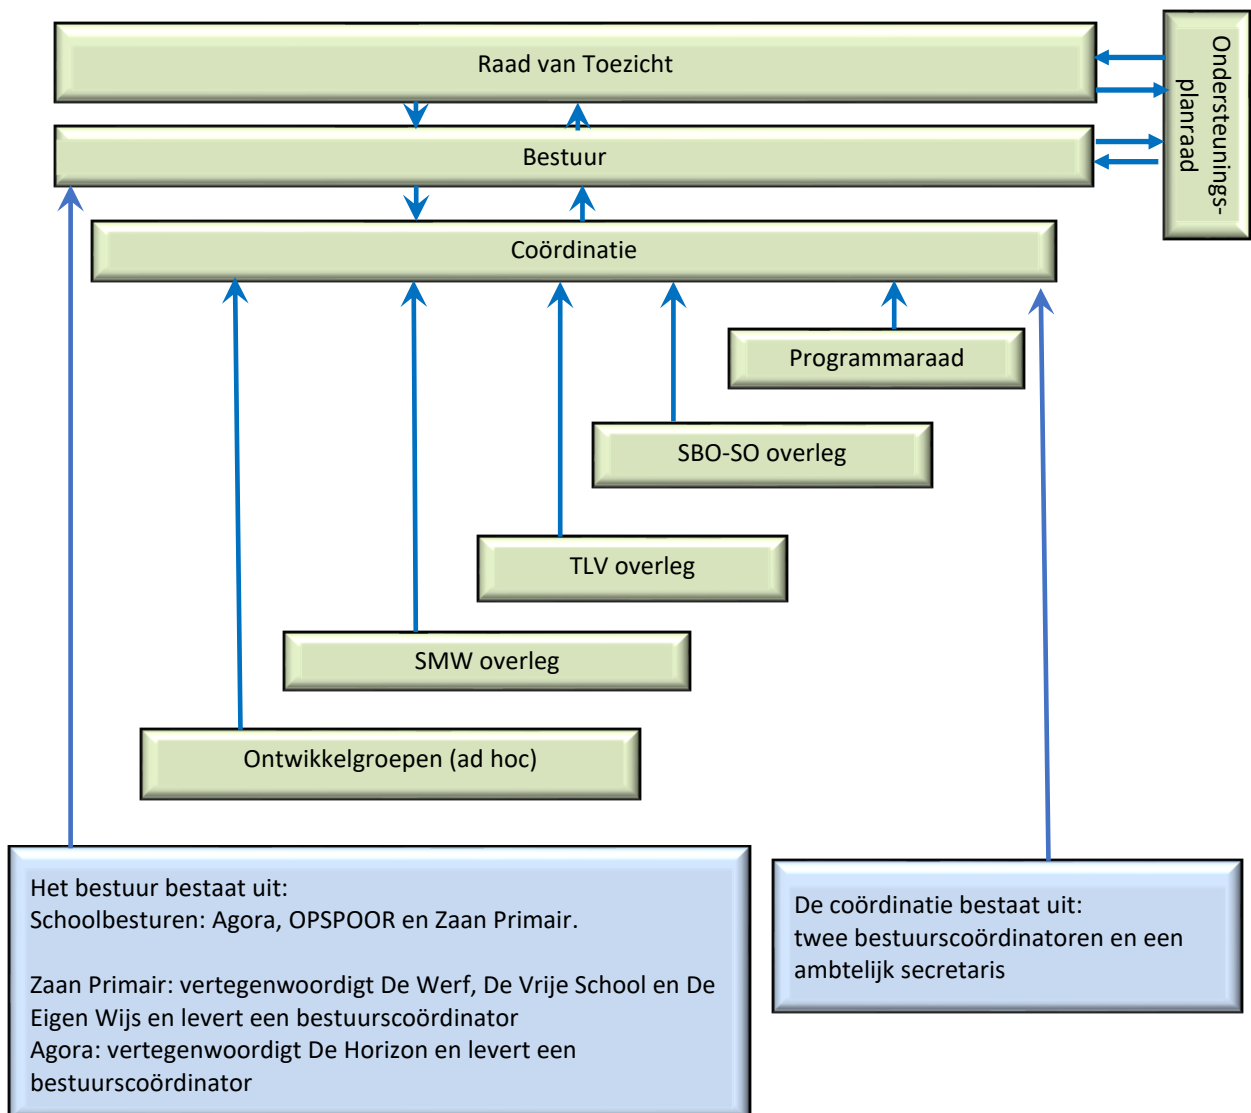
Raad van Toezicht

Bestuur

Ondersteunings-planraad

Coördinatie

Programmaraad

SBO-SO overleg

TLV overleg

SMW overleg

Ontwikkelgroepen (ad hoc)

Het bestuur bestaat uit:
Schoolbesturen: Agora, OPSPOOR en Zaan Primair.

Zaan Primair: vertegenwoordigt De Werf, De Vrije School en De Eigen Wijs en levert een bestuurscoördinator
Agora: vertegenwoordigt De Horizon en levert een bestuurscoördinator

De coördinatie bestaat uit:
twee bestuurscoördinatoren en een ambtelijk secretaris